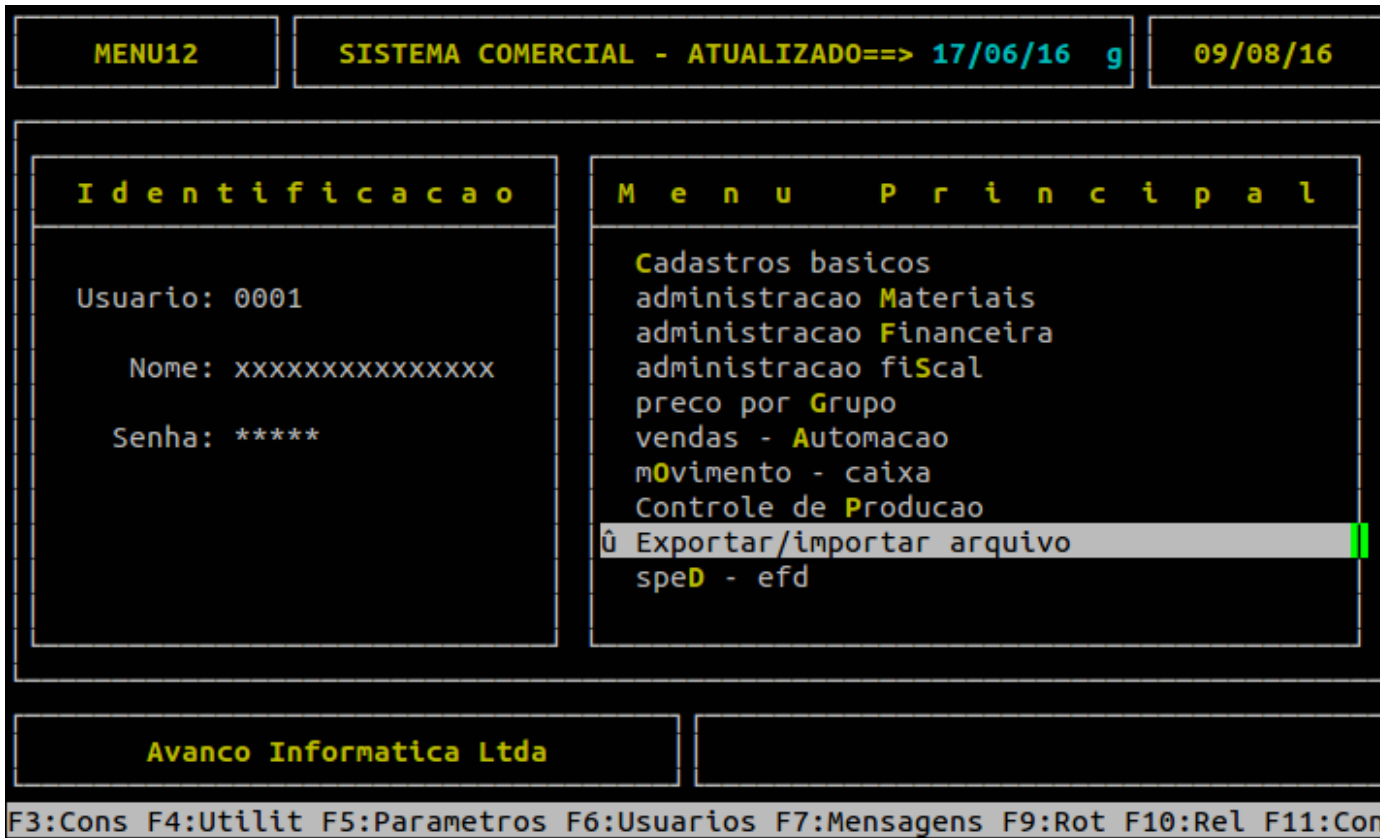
MENU12

SISTEMA COMERCIAL - ATUALIZADO==> 17/06/16 g

09/08/16

I d e n t i f i c a c a o

Usuario: 0001

Nome: xxxxxxxxxxxxxxx

Senha: *****

M e n u   P r i n c i p a l

Cadastros basicos
administracao Materiais
administracao Financeira
administracao fiScal
preco por Grupo
vendas - Automacao
mOvimento - caixa
Controle de Producao
û Exportar/importar arquivo
speD - efd

Avanco Informatica Ltda

F3:Cons F4:Utilit F5:Parametros F6:Usuarios F7:Mensagens F9:Rot F10:Rel F11:Co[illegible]